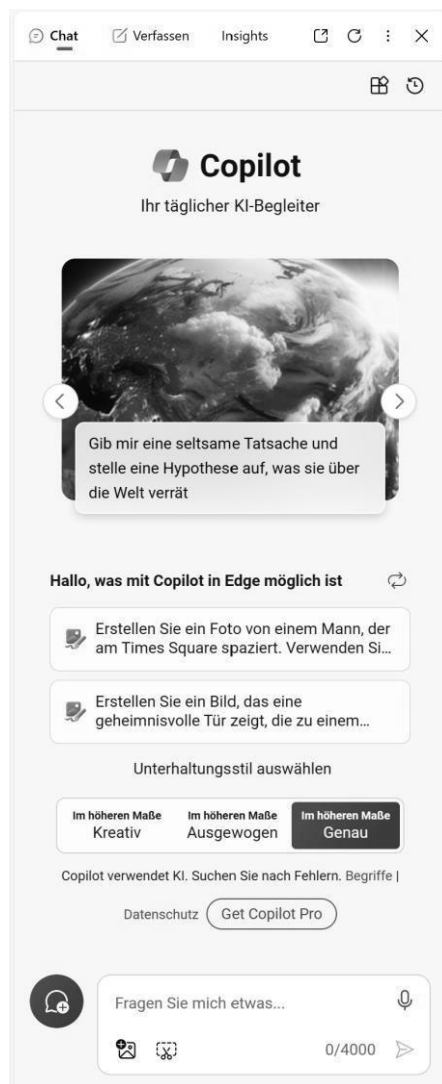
Chat Verfassen Insights

Copilot

Ihr täglicher KI-Begleiter

Gib mir eine seltsame Tatsache und stelle eine Hypothese auf, was sie über die Welt verrät

Hallo, was mit Copilot in Edge möglich ist

Erstellen Sie ein Foto von einem Mann, der am Times Square spaziert. Verwenden Si...

Erstellen Sie ein Bild, das eine geheimnisvolle Tür zeigt, die zu einem...

Unterhaltungsstil auswählen

| Im höheren Maße Kreativ | Im höheren Maße Ausgewogen | Im höheren Maße Genau |
|---|---|---|

Copilot verwendet KI. Suchen Sie nach Fehlern. Begriffe | Datenschutz Get Copilot Pro

Fragen Sie mich etwas...

0/4000